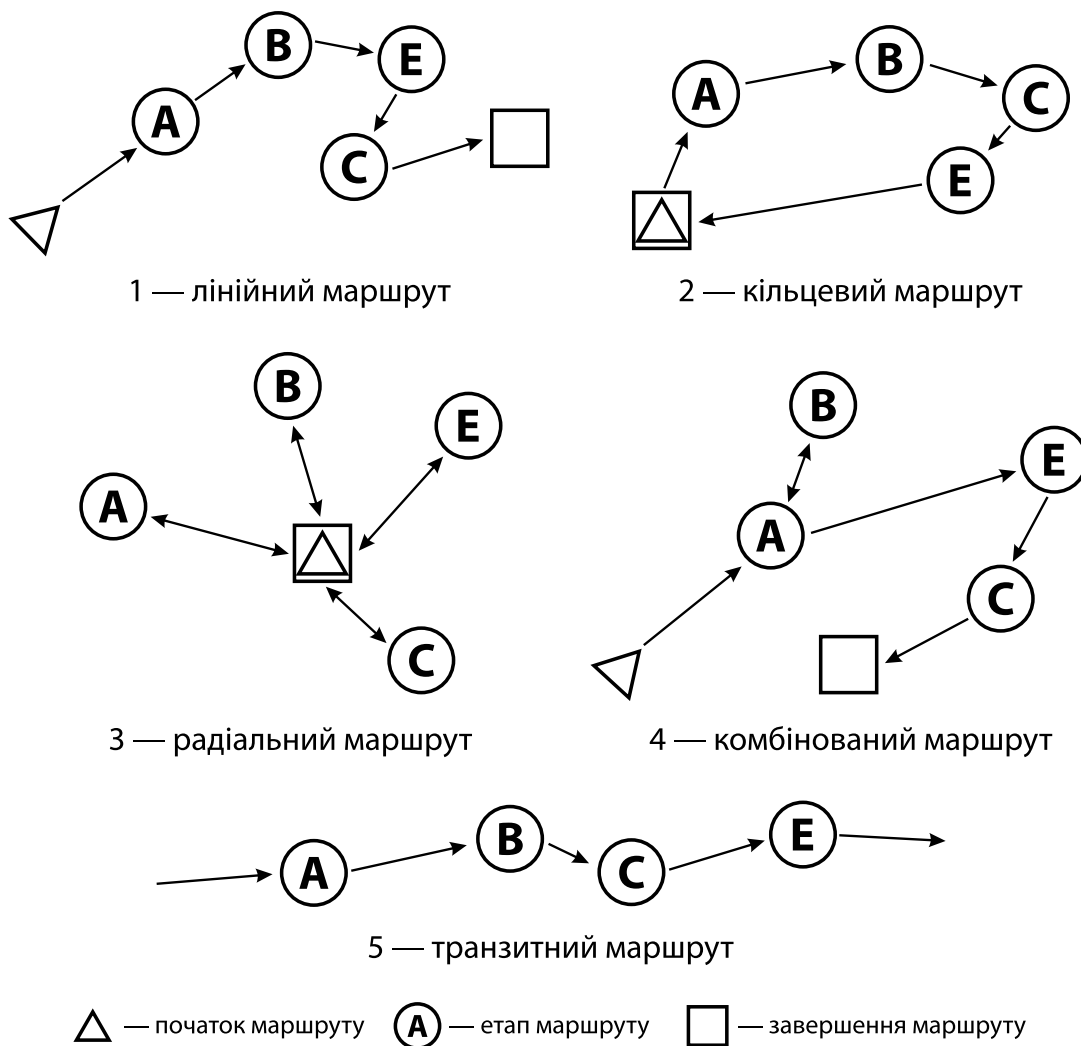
B E A C

1 — лінійний маршрут

A B C E

2 — кільцевий маршрут

B E A C

3 — радіальний маршрут

B E A C

4 — комбінований маршрут

A B C E

5 — транзитний маршрут

— початок маршруту A — етап маршруту — завершення маршруту